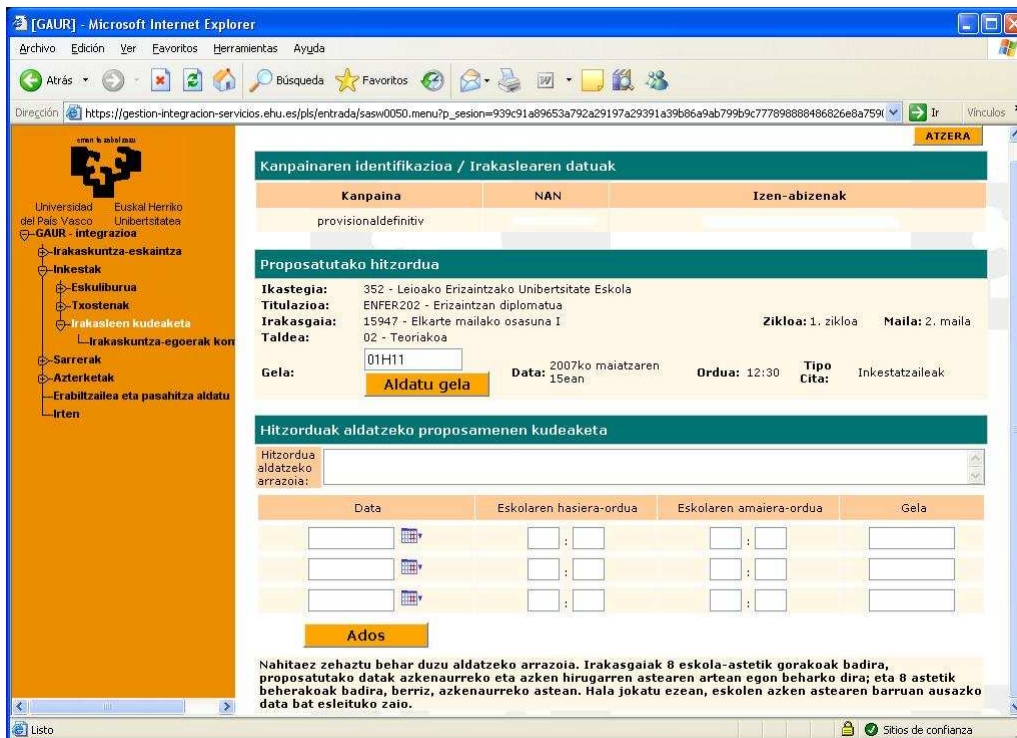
[GAUR] - Microsoft Internet Explorer

Archivo Edición Ver Favoritos Herramientas Ayuda

Atrás Búsqueda Favoritos

Dirección https://gestion-integracion-servicios.ehu.es/pls/entrada/sasw0050.menu?p_sesion=939c91a89653a792a29197a29391a39b86a9ab799b9c777898888486826e8a759 Ir Vínculos

eman ta zabal zazu

Universidad del País Vasco Euskal Herriko Unibertsitatea

GAUR - integrazioa
Irakaskuntza-eskaintza
Inkestak
Eskuliburua
Txostenak
Irakasleen kudeaketa
Irakaskuntza-egoerak kon
Sarrerak
Azterketak
Erabiltzailea eta pasahitza aldatu
Irten

ATZERA

Kanpainaren identifikazioa / Irakaslearen datuak

| Kanpaina | NAN | Izen-abizenak |
|---|---|---|
| provisionaldefinitiv | | |

Proposatutako hitzordua

Ikastegia: 352 - Leioako Erizaintzako Unibertsitate Eskola
Titulazioa: ENFER202 - Erizaintzan diplomatua
Irakasgaia: 15947 - Elkarte mailako osasuna I Zikloa: 1. zikloa Maila: 2. maila
Taldea: 02 - Teoriakoa
Gela: 01H11 Aldatu gela Data: 2007ko maiatzaren 15ean Ordua: 12:30 Tipo Cita: Inkestatzaileak

Hitzorduak aldatzeko proposamenen kudeaketa

Hitzordua aldatzeko arrazoia:

| Data | Eskolaren hasiera-ordua | Eskolaren amaiera-ordua | Gela |
|---|---|---|---|
| | : | : | |
| | : | : | |
| | : | : | |

Ados

Nahitaez zehaztu behar duzu aldatzeko arrazoia. Irakasgaiak 8 eskola-astetik gorakoak badira, proposatutako datak azkenaurreko eta azken hirugarren astearen artean egon beharko dira; eta 8 astetik beherakoak badira, berriz, azkenaurreko astean. Hala jokatu ezean, eskolen azken astearen barruan ausazko data bat esleituko zaio.

Listo Sitios de confianza